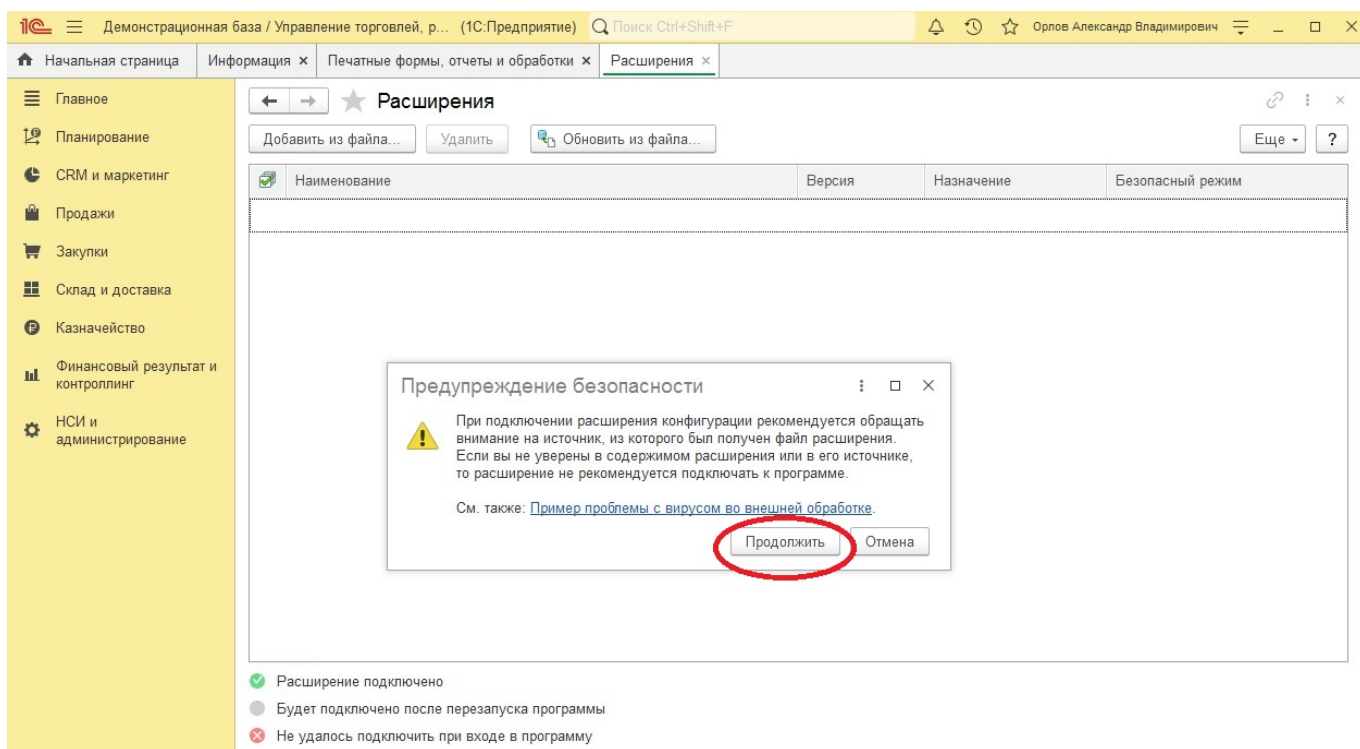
1С Демонстрационная база / Управление торговлей, р... (1С:Предприятие) Поиск Ctrl+Shift+F Орлов Александр Владимирович

Начальная страница | Информация × | Печатные формы, отчеты и обработки × | Расширения ×

Главное
Планирование
CRM и маркетинг
Продажи
Закупки
Склад и доставка
Казначейство
Финансовый результат и контроллинг
НСИ и администрирование

Расширения

Добавить из файла... | Удалить | Обновить из файла... | Еще | ?

| Наименование | Версия | Назначение | Безопасный режим |
|---|---|---|---|
| | | | |

Предупреждение безопасности

При подключении расширения конфигурации рекомендуется обращать внимание на источник, из которого был получен файл расширения. Если вы не уверены в содержимом расширения или в его источнике, то расширение не рекомендуется подключать к программе.

См. также: Пример проблемы с вирусом во внешней обработке.

Продолжить | Отмена

Расширение подключено
Будет подключено после перезапуска программы
Не удалось подключить при входе в программу